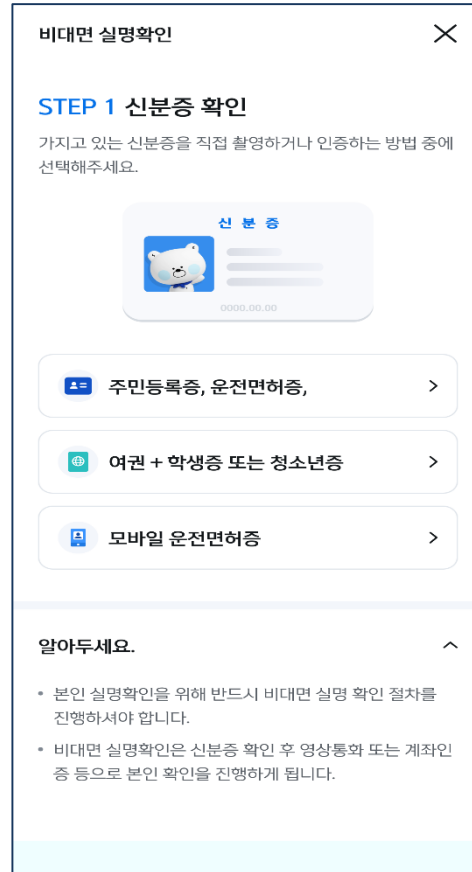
비대면 실명확인

STEP 1 신분증 확인

가지고 있는 신분증을 직접 촬영하거나 인증하는 방법 중에 선택해주세요.

신 분 증

0000.00.00

주민등록증, 운전면허증, >

여권 + 학생증 또는 청소년증 >

모바일 운전면허증 >

알아두세요.

• 본인 실명확인을 위해 반드시 비대면 실명 확인 절차를 진행하셔야 합니다.

• 비대면 실명확인은 신분증 확인 후 영상통화 또는 계좌인증 등으로 본인 확인을 진행하게 됩니다.